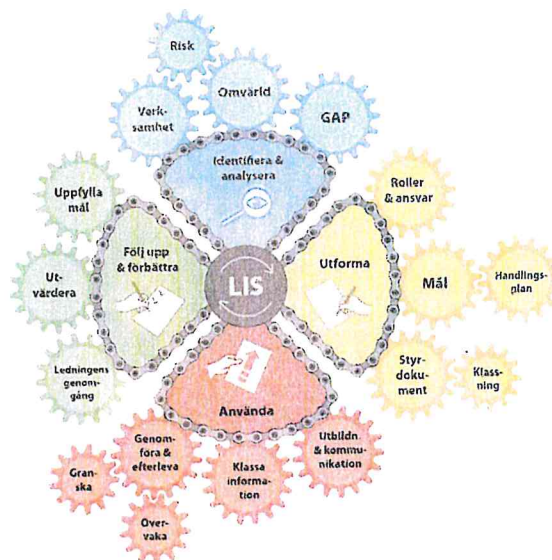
Risk

Omvärld

Verksamhet

GAP

Identifiera & analysera

Uppfylla mål

Roller & ansvar

Följ upp & förbättra

LIS

Utforma

Mål

Handlingsplan

Utvärdera

Ledningens genomgång

Styrdokument

Klassning

Använda

Genomföra & efterleva

Utbildn & kommunikation

Granska

Klassa information

Övervaka